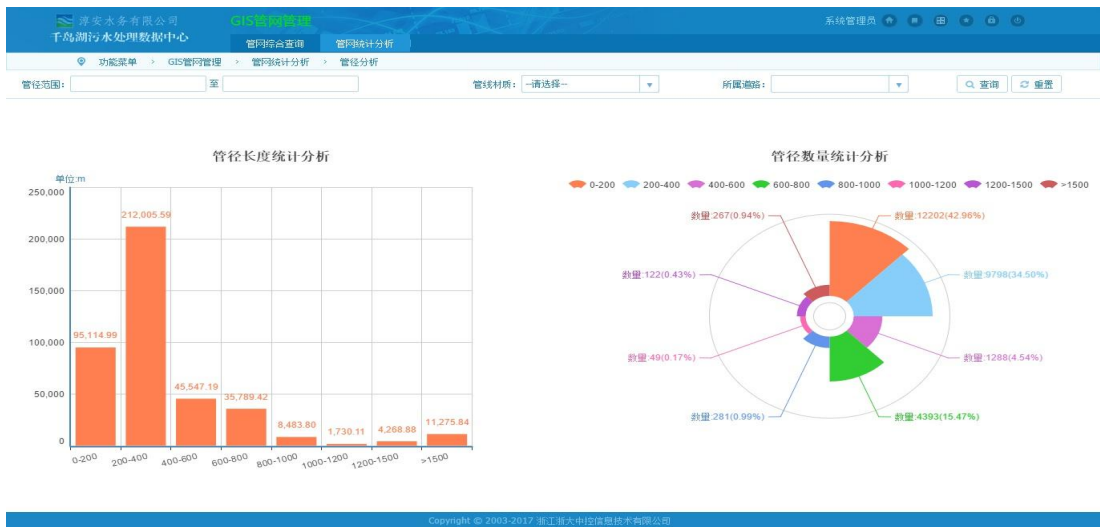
淳安水务有限公司
千岛湖污水处理数据中心
GIS管网管理
系统管理员
管网综合查询 管网统计分析
功能菜单 › GIS管网管理 › 管网统计分析 › 管径分析
管径范围: 至
管线材质: --请选择--
所属道路:
查询 重置

管径长度统计分析
单位:m
250,000
200,000
150,000
100,000
50,000
0
95,114.99
212,005.59
45,547.19
35,789.42
8,483.80
1,730.11
4,268.88
11,275.84
0-200
200-400
400-600
600-800
800-1000
1000-1200
1200-1500
>1500

管径数量统计分析
0-200 200-400 400-600 600-800 800-1000 1000-1200 1200-1500 >1500
数量:267(0.94%)
数量:12202(42.96%)
数量:122(0.43%)
数量:9798(34.50%)
数量:49(0.17%)
数量:1288(4.54%)
数量:281(0.99%)
数量:4393(15.47%)

Copyright © 2003-2017 浙江浙大中控信息技术有限公司